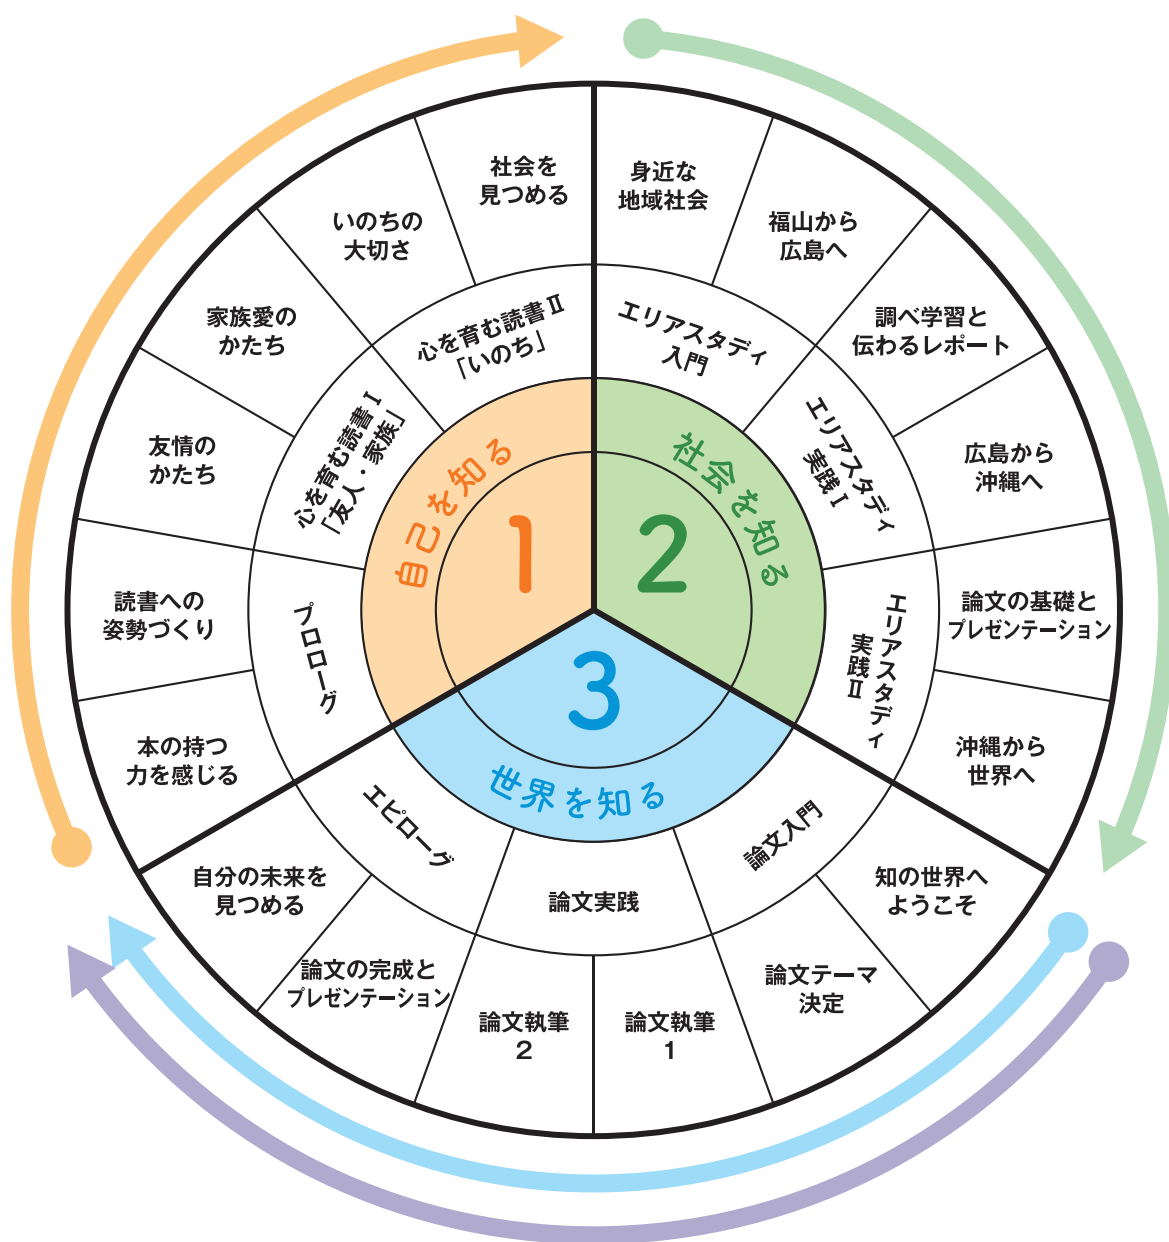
1
自己を知る

2
社会を知る

3
世界を知る

心を育む読書Ⅱ
「いのち」

心を育む読書Ⅰ
「友人・家族」

プロローグ

社会を
見つめる

いのちの
大切さ

家族愛の
かたち

友情の
かたち

読書への
姿勢づくり

本の持つ
力を感じる

エリアスタディ
入門

エリアスタディ
実践Ⅰ

エリアスタディ
実践Ⅱ

身近な
地域社会

福山から
広島へ

調べ学習と
伝わるレポート

広島から
沖縄へ

論文の基礎と
プレゼンテーション

沖縄から
世界へ

論文入門

論文実践

エピローグ

知の世界へ
ようこそ

論文テーマ
決定

論文執筆
1

論文執筆
2

論文の完成と
プレゼンテーション

自分の未来を
見つめる